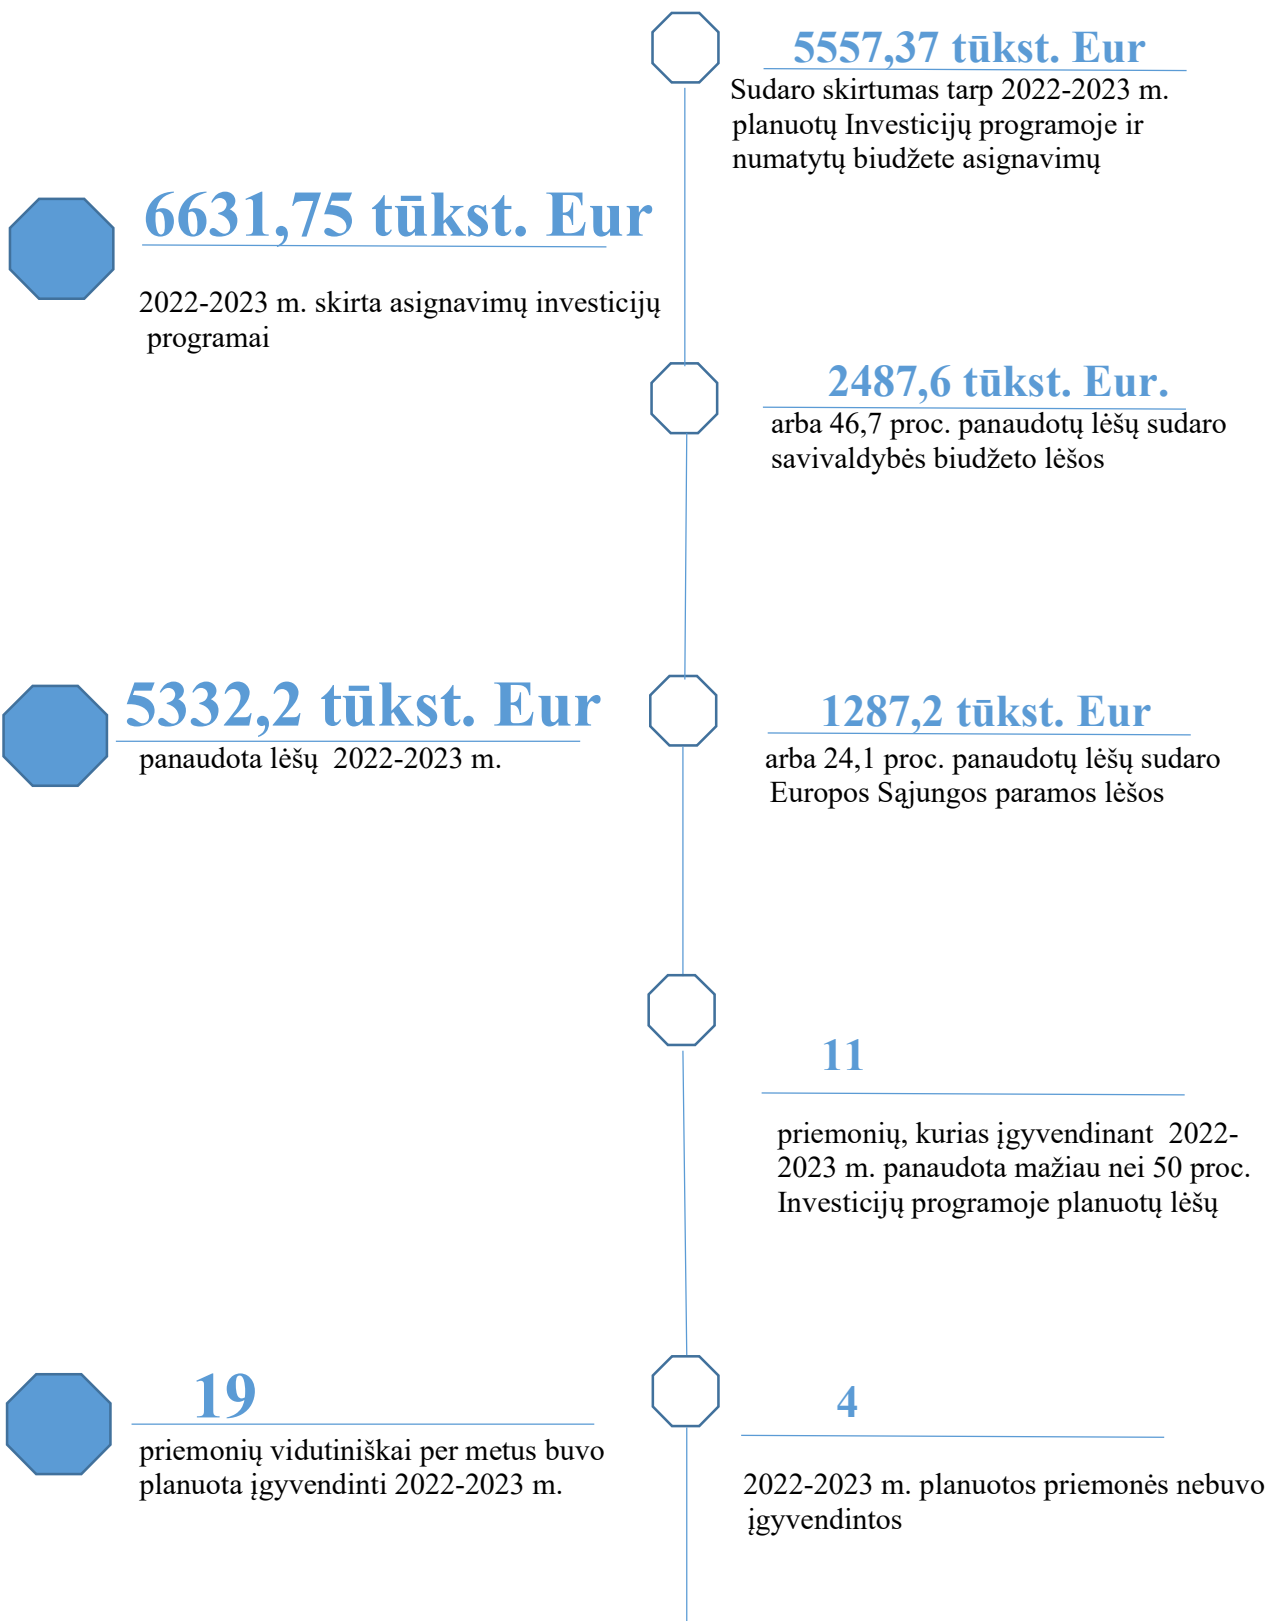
5557,37 tūkst. Eur
Sudaro skirtumas tarp 2022-2023 m. planuotų Investicijų programoje ir numatytų biudžete asignavimų

6631,75 tūkst. Eur
2022-2023 m. skirta asignavimų investicijų programai

2487,6 tūkst. Eur.
arba 46,7 proc. panaudotų lėšų sudaro savivaldybės biudžeto lėšos

5332,2 tūkst. Eur
panaudota lėšų 2022-2023 m.

1287,2 tūkst. Eur
arba 24,1 proc. panaudotų lėšų sudaro Europos Sąjungos paramos lėšos

11
priemonių, kurias įgyvendinant 2022-2023 m. panaudota mažiau nei 50 proc. Investicijų programoje planuotų lėšų

19
priemonių vidutiniškai per metus buvo planuota įgyvendinti 2022-2023 m.

4
2022-2023 m. planuotos priemonės nebuvo įgyvendintos